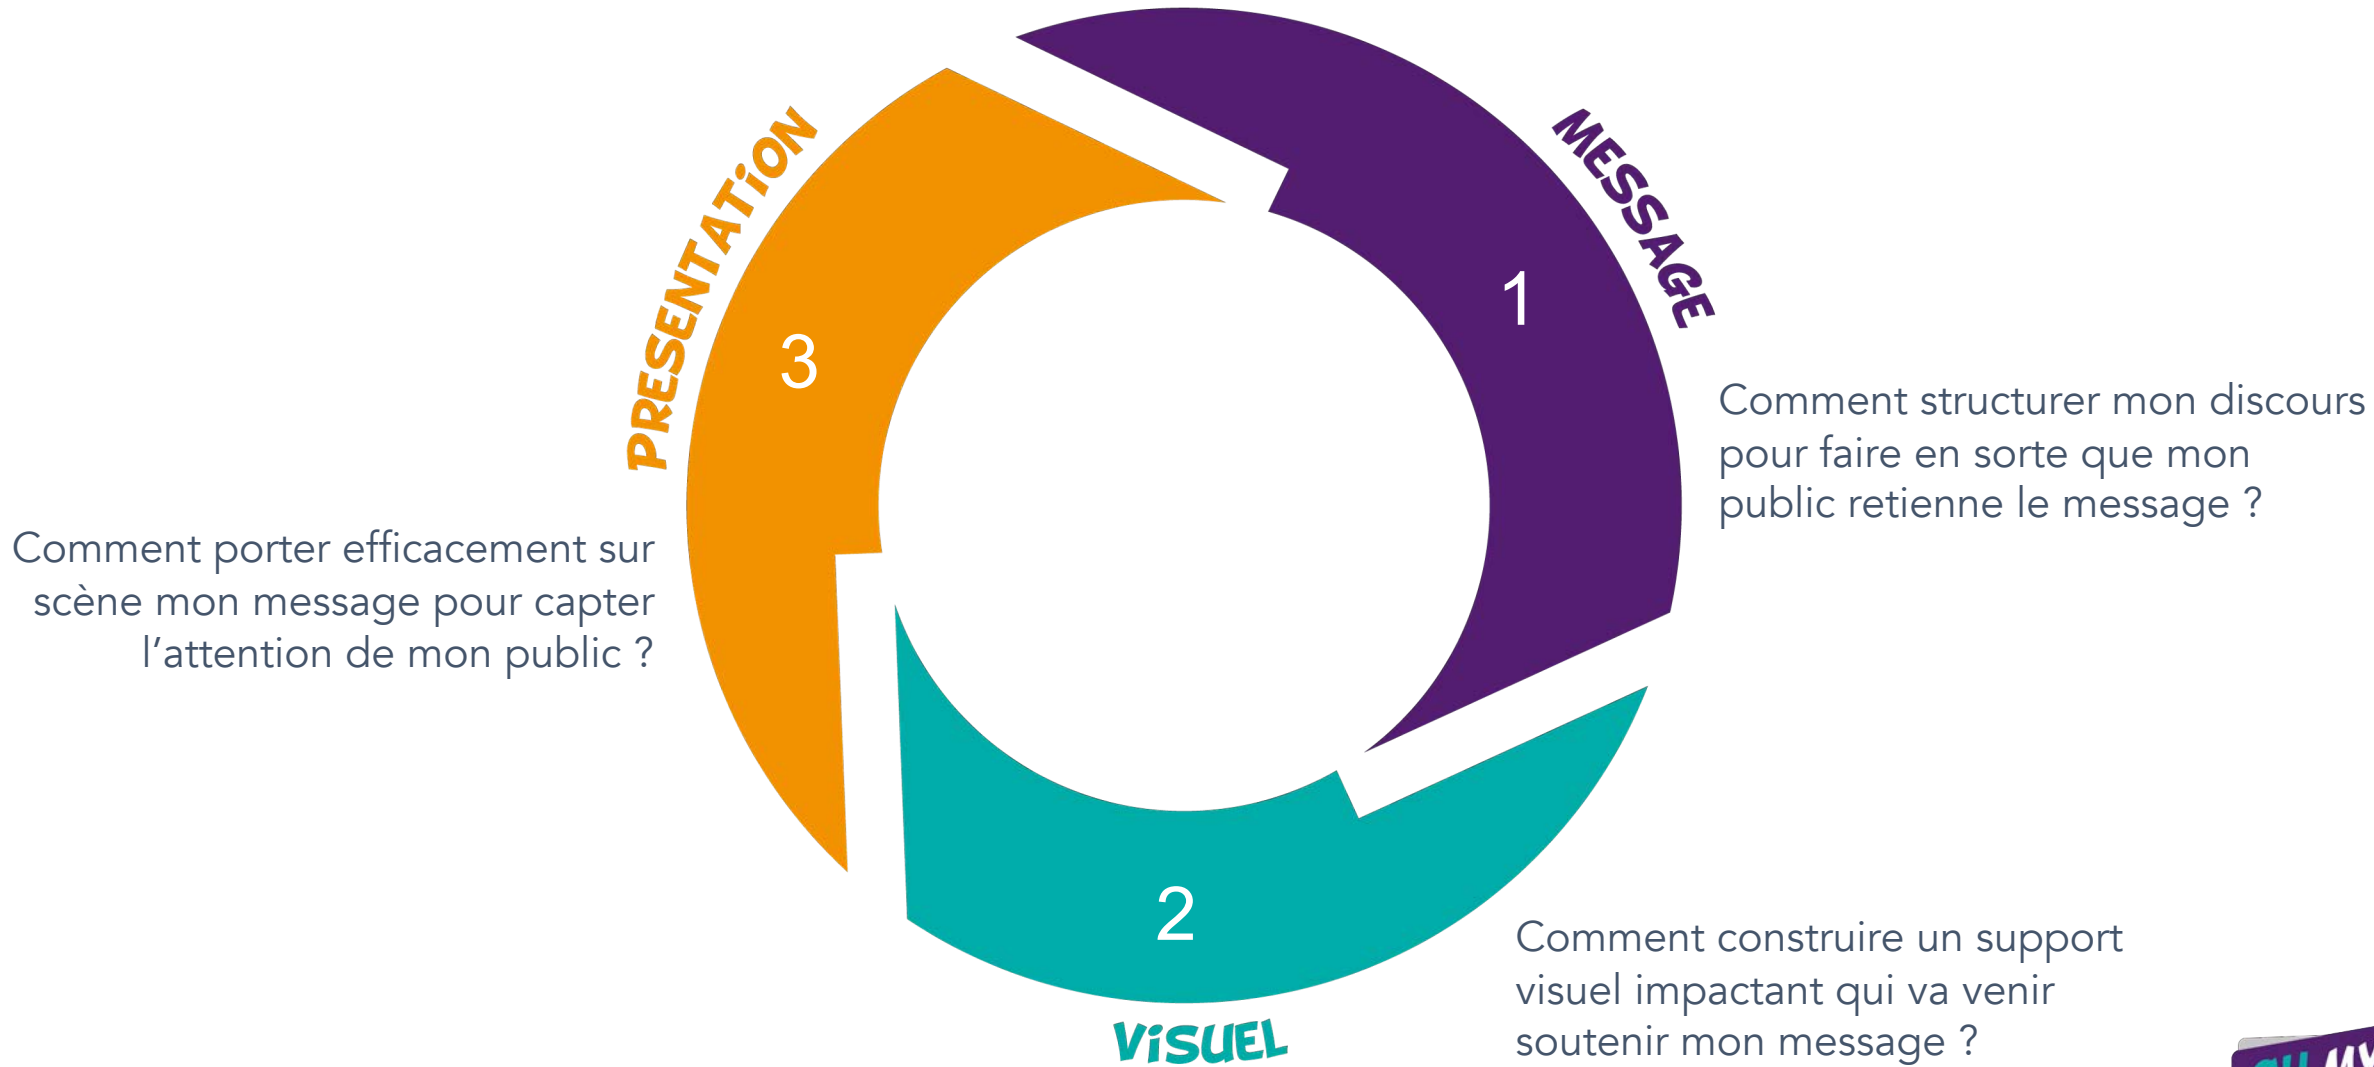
PRESENTATiON

MESSAGE

1

3

Comment structurer mon discours pour faire en sorte que mon public retienne le message ?

Comment porter efficacement sur scène mon message pour capter l'attention de mon public ?

2

ViSUEL

Comment construire un support visuel impactant qui va venir soutenir mon message ?

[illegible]